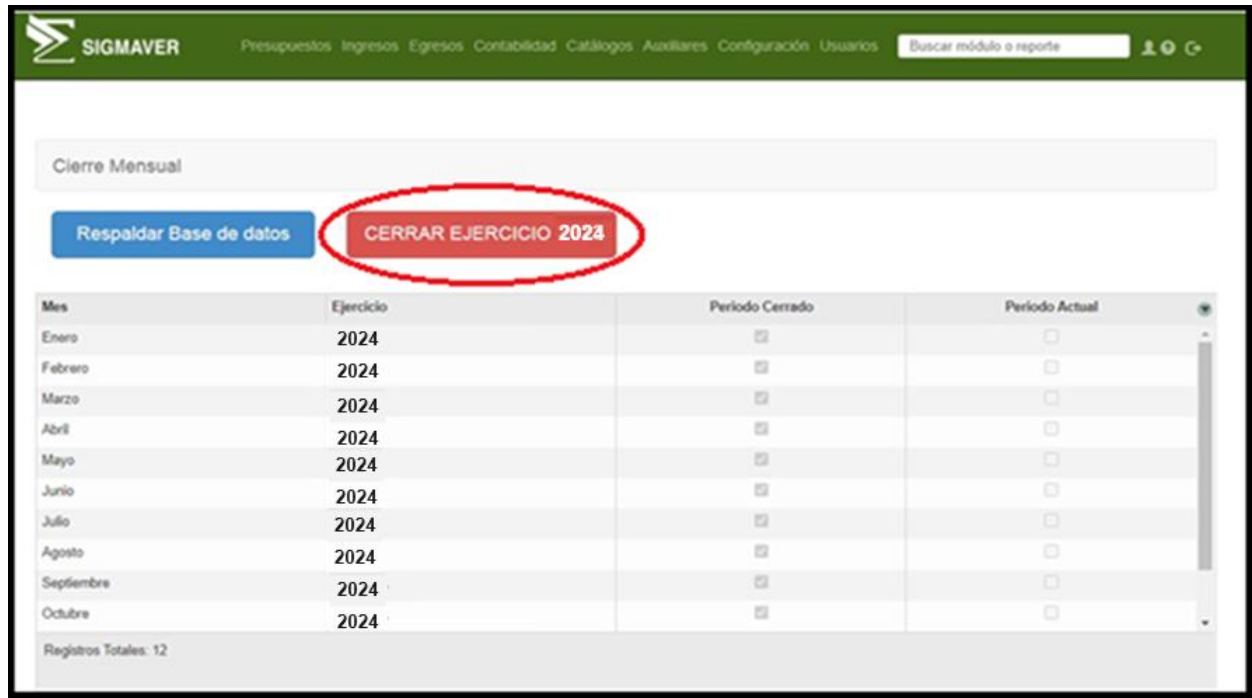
SIGMAVER Presupuestos Ingresos Egresos Contabilidad Catálogos Auxiliares Configuración Usuarios Buscar módulo o reporte

Cierre Mensual

Respaldar Base de datos CERRAR EJERCICIO 2024

| Mes | Ejercicio | Periodo Cerrado | Periodo Actual |
|---|---|---|---|
| Enero | 2024 | | |
| Febrero | 2024 | | |
| Marzo | 2024 | | |
| Abril | 2024 | | |
| Mayo | 2024 | | |
| Junio | 2024 | | |
| Julio | 2024 | | |
| Agosto | 2024 | | |
| Septiembre | 2024 | | |
| Octubre | 2024 | | |

Registros Totales: 12